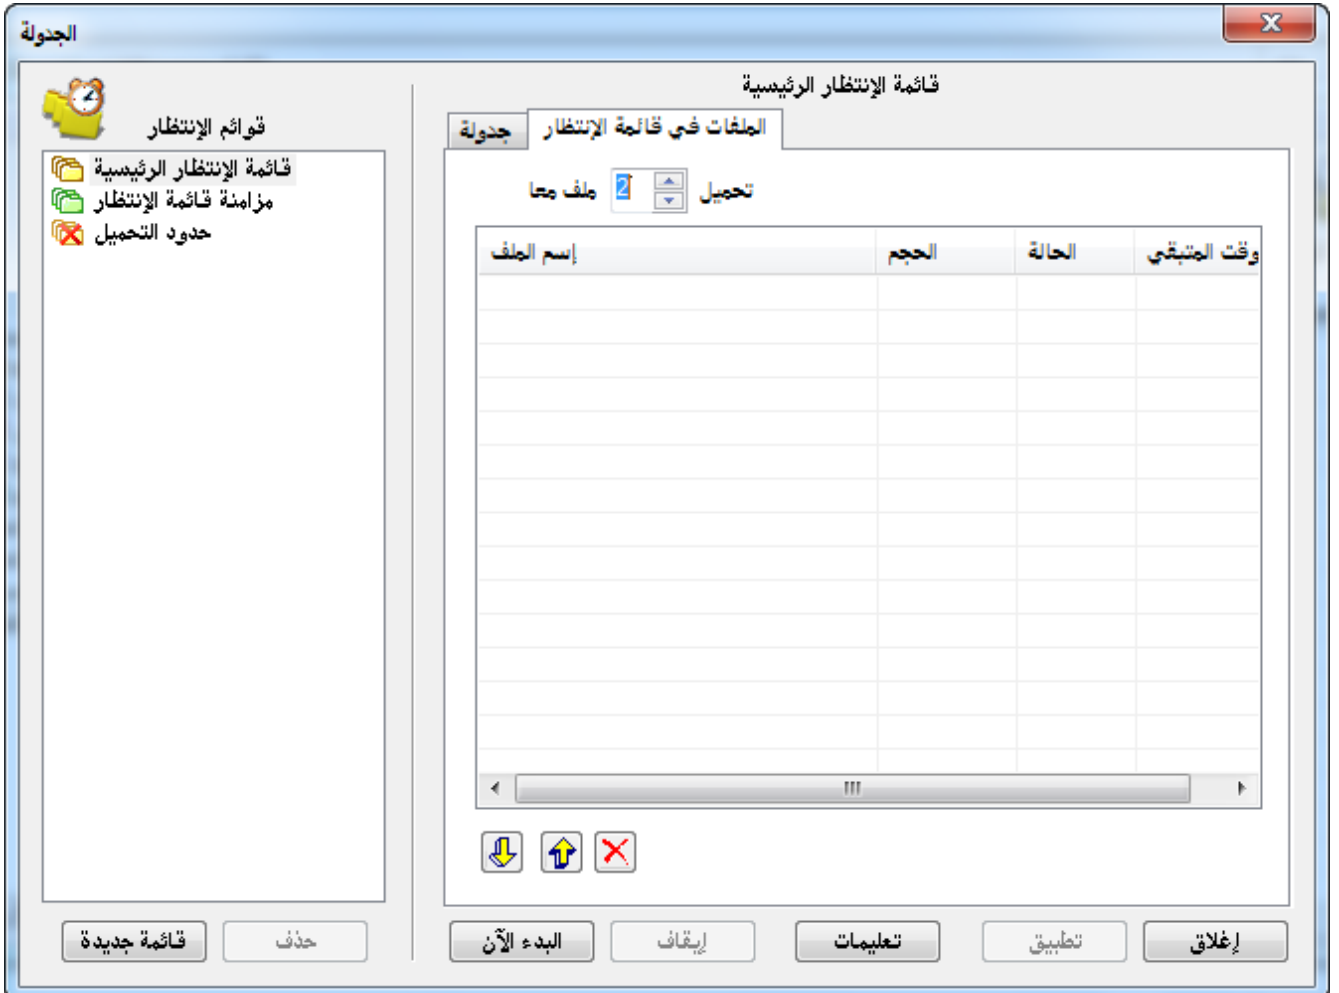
الجدولة

X

قائمة الإنتظار الرئيسية

قوائم الإنتظار

قائمة الإنتظار الرئيسية
مزامنة قائمة الإنتظار
حدود التحميل

الملفات في قائمة الإنتظار
جدولة

تحميل 2 ملف معا

| وقت المتبقي | الحالة | الحجم | إسم الملف |
|---|---|---|---|

قائمة جديدة
حذف
البدء الآن
إيقاف
تعليمات
تطبيق
إغلاق